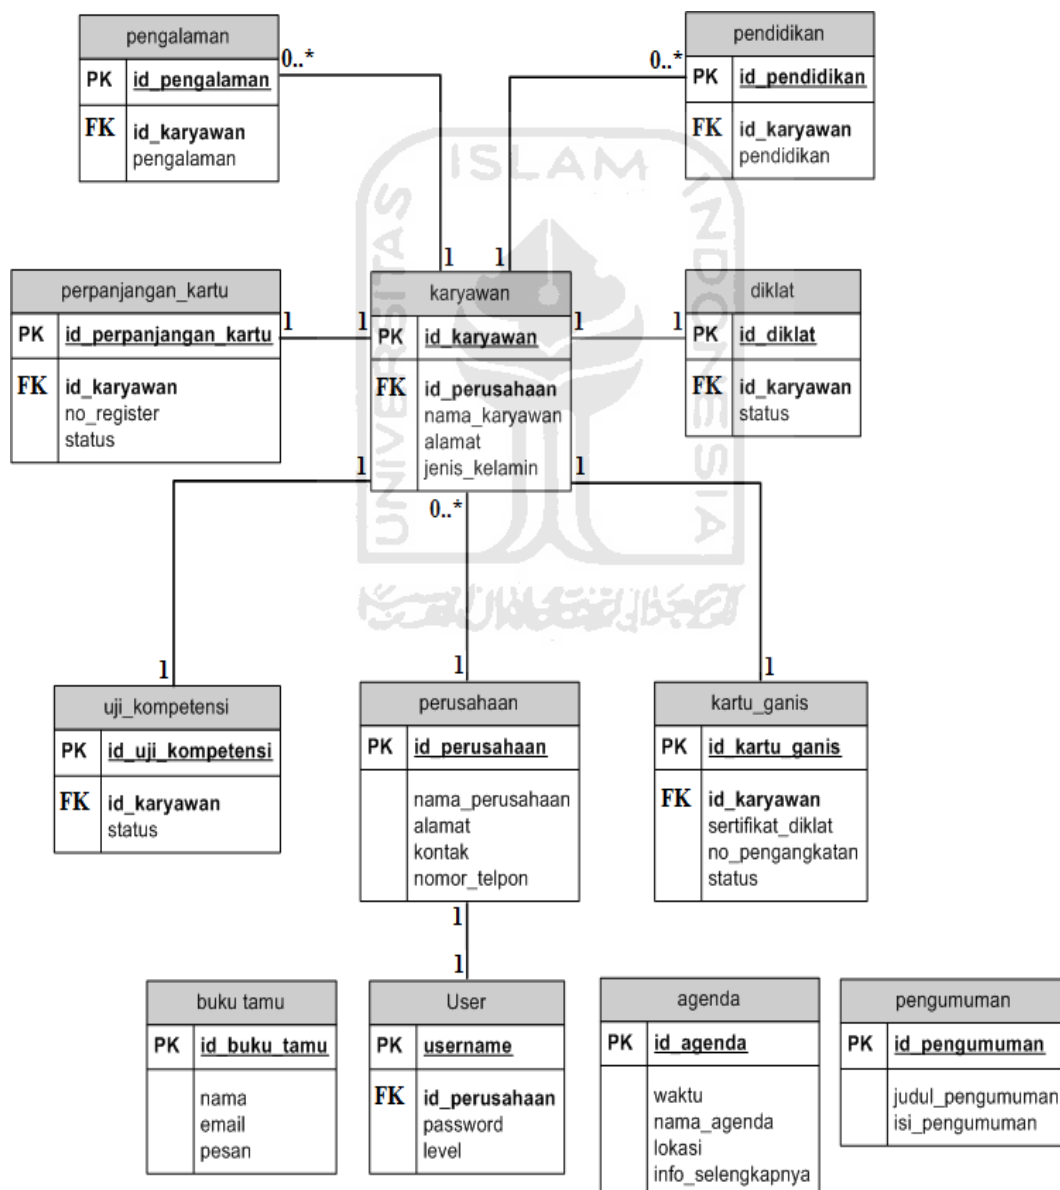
pengalaman
PK id_pengalaman
FK id_karyawan
pengalaman

0..*

pendidikan
PK id_pendidikan
FK id_karyawan
pendidikan

0..*

ISLAM

1 1

perpanjangan_kartu
PK id_perpanjangan_kartu
FK id_karyawan
no_register
status

1 1

karyawan
PK id_karyawan
FK id_perusahaan
nama_karyawan
alamat
jenis_kelamin

1 1

diklat
PK id_diklat
FK id_karyawan
status

1 1 0..*

1 1 1

uji_kompetensi
PK id_uji_kompetensi
FK id_karyawan
status

perusahaan
PK id_perusahaan
nama_perusahaan
alamat
kontak
nomor_telpon

kartu_ganis
PK id_kartu_ganis
FK id_karyawan
sertifikat_diklat
no_pengangkatan
status

1
1

buku tamu
PK id_buku_tamu
nama
email
pesan

User
PK username
FK id_perusahaan
password
level

agenda
PK id_agenda
waktu
nama_agenda
lokasi
info_selengkapnya

pengumuman
PK id_pengumuman
judul_pengumuman
isi_pengumuman